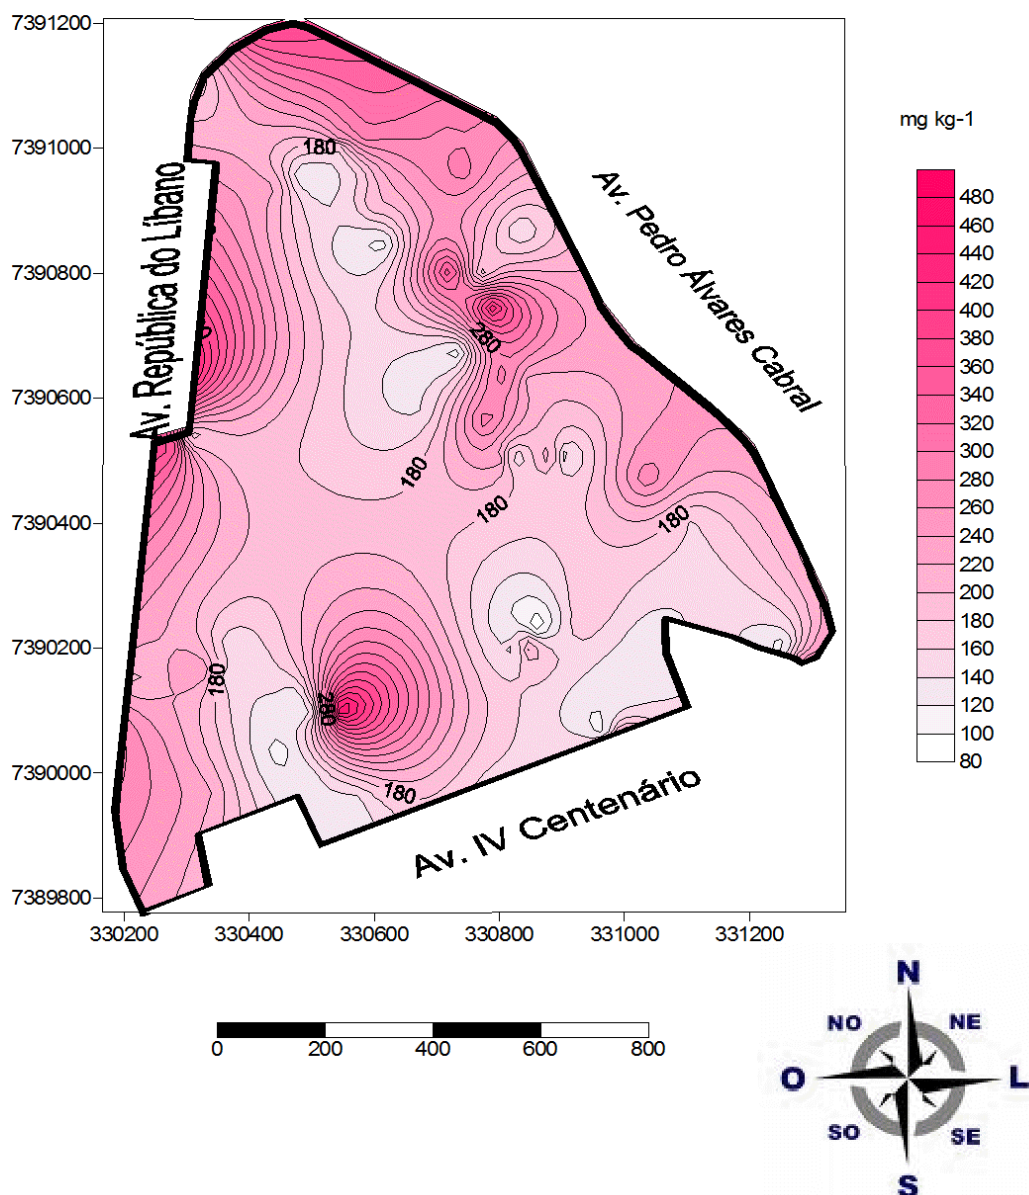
7391200
7391000
7390800
7390600
7390400
7390200
7390000
7389800

Av. República do Líbano
Av. Pedro Álvares Cabral
Av. IV Centenário

180
280
180
180
180
180
280
180

330200 330400 330600 330800 331000 331200

mg kg-1

480
460
440
420
400
380
360
340
320
300
280
260
240
220
200
180
160
140
120
100
80

0 200 400 600 800

N
NO
NE
O
L
SO
SE
S